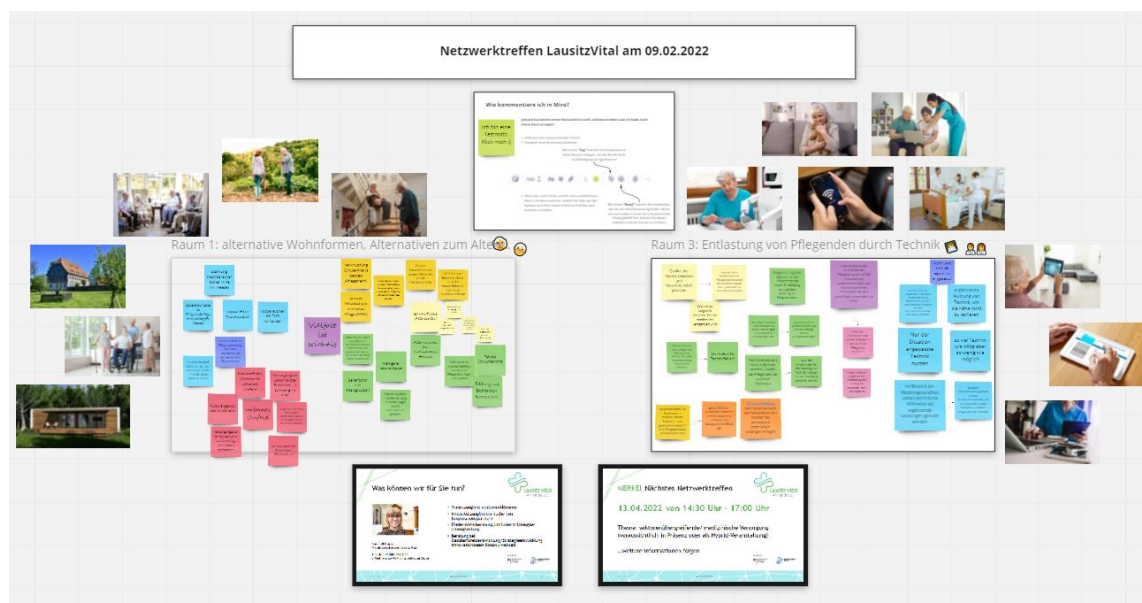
Netzwerktreffen LausitzVital am 09.02.2022

Wie kommentiere ich in Miro?

Raum 1: alternative Wohnformen, Alternativen zum Alter

Raum 3: Entlastung von Pflegenden durch Technik

Vielfalt der Wohnformen

Was können wir für Sie tun?

LausitzVital

MERKE! Nächstes Netzwerktreffen

13.04.2022 von 14:30 Uhr - 17:00 Uhr

Thema: sektorenübergreifende medizinische Versorgung (voraussichtlich in Präsenz oder als Hybrid-Veranstaltung)

...weitere Informationen folgen